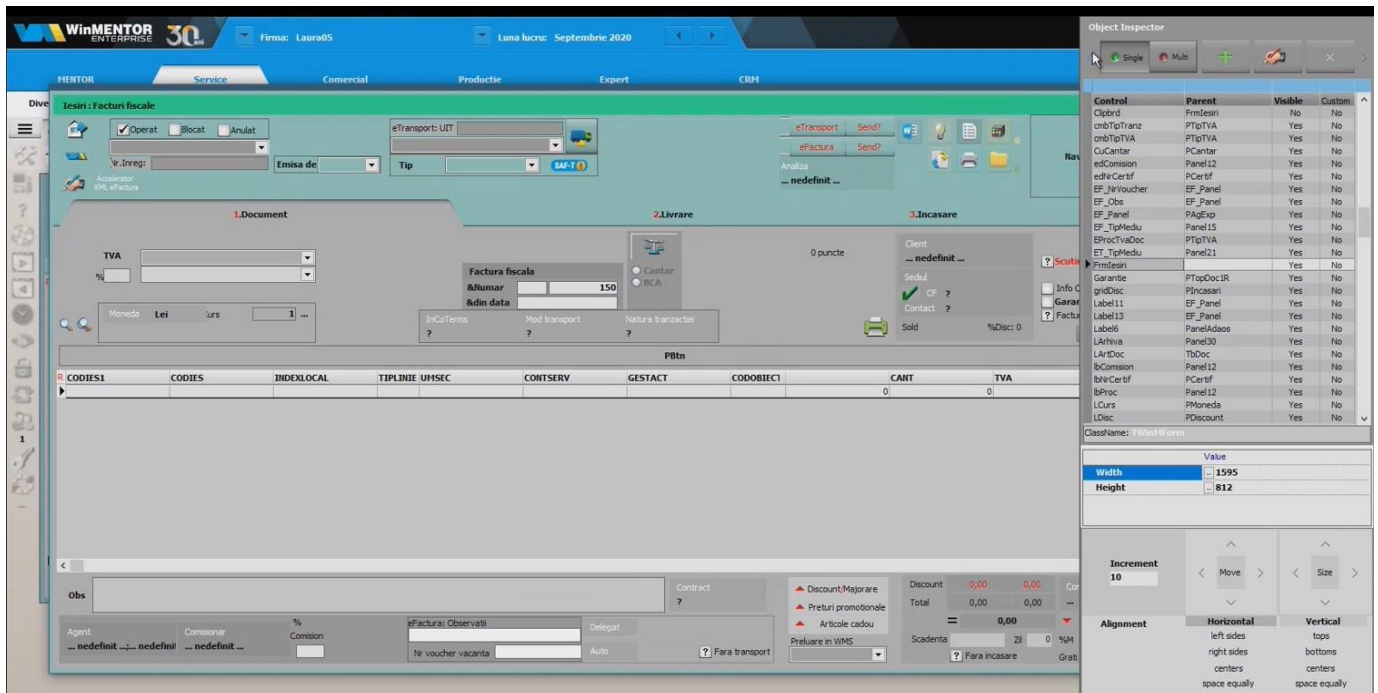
WinMENTOR ENTERPRISE 30 ani
Firma: Laura05
Luna lucru: Septembrie 2020
MENTOR Service Comercial Productie Expert CRM
Dive
Iesiri : Facturi fiscale
Operat Blocat Anulat
Nr.Inreg:
Emisa de
Accelerator XML eFactura
eTransport: UIT
Tip
SAF-T
eTransport Send?
eFactura Send?
Analiza
... nedefinit ...
Nav
1.Document
2.Livrare
3.Incasare
TVA
%
Factura fiscala
&Numar 150
&din data
Cantar
BCA
0 puncte
Client
... nedefinit ...
Sediul
CF ?
Contact ?
Scutit
Info C
Garar
Factu
Moneda Lei Curs 1 ...
InCoTerms ?
Mod transport ?
Natura tranzactiei ?
Sold %Disc: 0
PBtn
CODIES1 | CODIES | INDEXLOCAL | TIPLINIE | UMSEC | CONTSERV | GESTACT | CODOBIECT | CANT | TVA
0 | 0
Obs
Contract ?
Discount/Majorare
Preturi promotionale
Articole cadou
Preluare in WMS
Discount 0,00 0,00
Total 0,00 0,00
= 0,00
Scadenta Zil 0 %M
? Fara incasare Grat
Agent ... nedefinit ...
Comisionar ... nedefinit ... ... nedefinit ...
% Comision
eFactura: Observatii
Nr voucher vacanta
Delegat
Auto
? Fara transport

Object Inspector
Single Multi
| Control | Parent | Visible | Custom |
|---|---|---|---|
| Clipbrd | FrmIesiri | No | No |
| cmbTipTranz | PTipTVA | Yes | No |
| cmbTipTVA | PTipTVA | Yes | No |
| CuCantar | PCantar | Yes | No |
| edComision | Panel12 | Yes | No |
| edNrCertif | PCertif | Yes | No |
| EF_NrVoucher | EF_Panel | Yes | No |
| EF_Obs | EF_Panel | Yes | No |
| EF_Panel | PAgExp | Yes | No |
| EF_TipMediu | Panel15 | Yes | No |
| EProcTvaDoc | PTipTVA | Yes | No |
| ET_TipMediu | Panel21 | Yes | No |
| FrmIesiri | | Yes | No |
| Garantie | PTopDoc1R | Yes | No |
| gridDisc | PIncasari | Yes | No |
| Label11 | EF_Panel | Yes | No |
| Label13 | EF_Panel | Yes | No |
| Label6 | PanelAdaos | Yes | No |
| LArhiva | Panel30 | Yes | No |
| LArtDoc | TbDoc | Yes | No |
| lbComision | Panel12 | Yes | No |
| lbNrCertif | PCertif | Yes | No |
| lbProc | Panel12 | Yes | No |
| LCurs | PMoneda | Yes | No |
| LDisc | PDiscount | Yes | No |
ClassName: TWinMForm
Value
Width 1595
Height 812
Increment 10
Move
Size
Alignment
Horizontal: left sides, right sides, centers, space equally
Vertical: tops, bottoms, centers, space equally